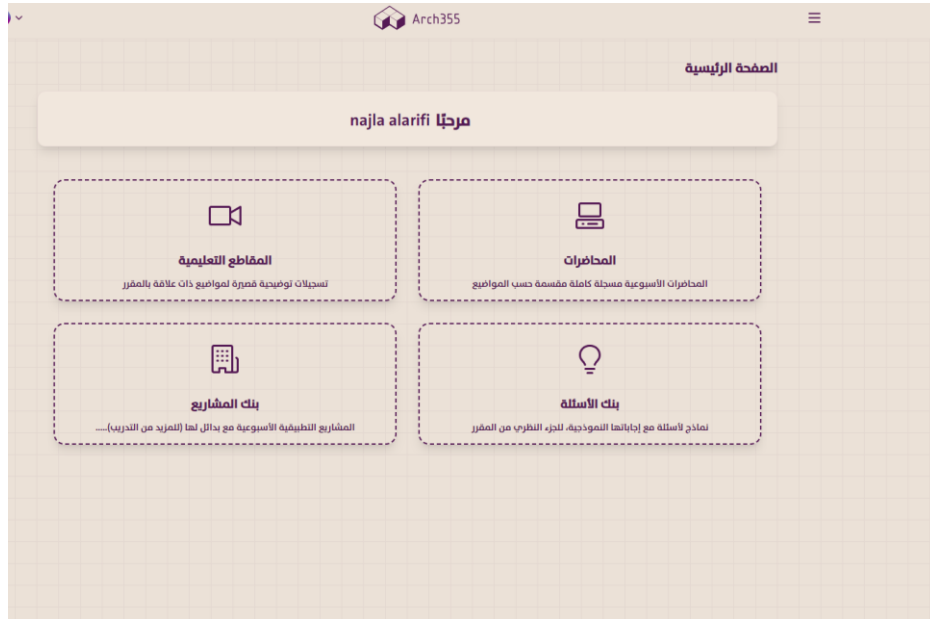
Arch355

الصفحة الرئيسية

مرحبًا najla alarifi

المحاضرات

المحاضرات الأسبوعية مسجلة كاملة مقسمة حسب المواضيع

المقاطع التعليمية

تسجيلات توضيحية قصيرة لمواضيع ذات علاقة بالمقرر

بنك الأسئلة

نماذج لأسئلة مع إجاباتها النموذجية، للجزء النظري من المقرر

بنك المشاريع

المشاريع التطبيقية الأسبوعية مع بدائل لها (للمزيد من التدريب)....